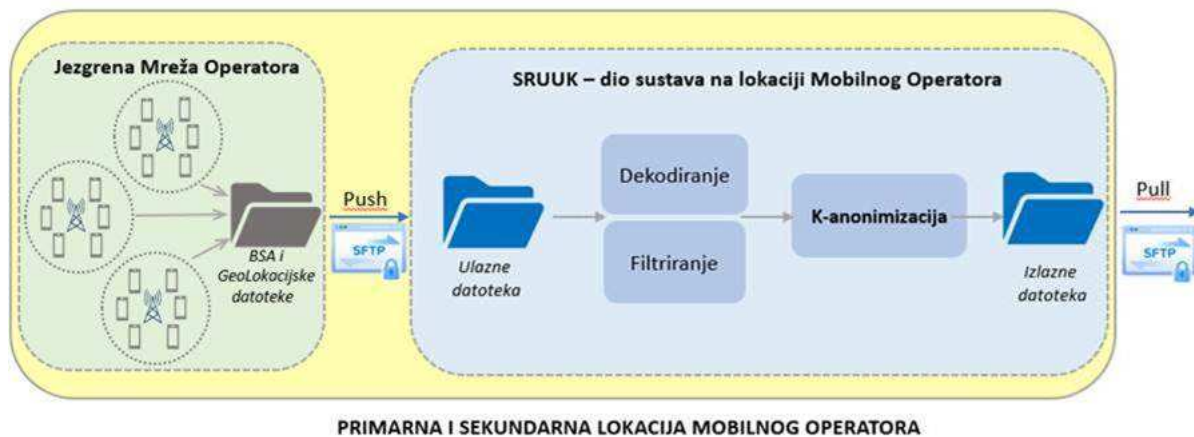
Jezgrena Mreža Operatora

BSA i GeoLokacijske datoteke

Push

SFTP

SRUUK – dio sustava na lokaciji Mobilnog Operatora

Ulazne datoteka

Dekodiranje

Filtriranje

K-anonimizacija

Izlazne datoteka

Pull

SFTP

PRIMARNA I SEKUNDARNA LOKACIJA MOBILNOG OPERATORA